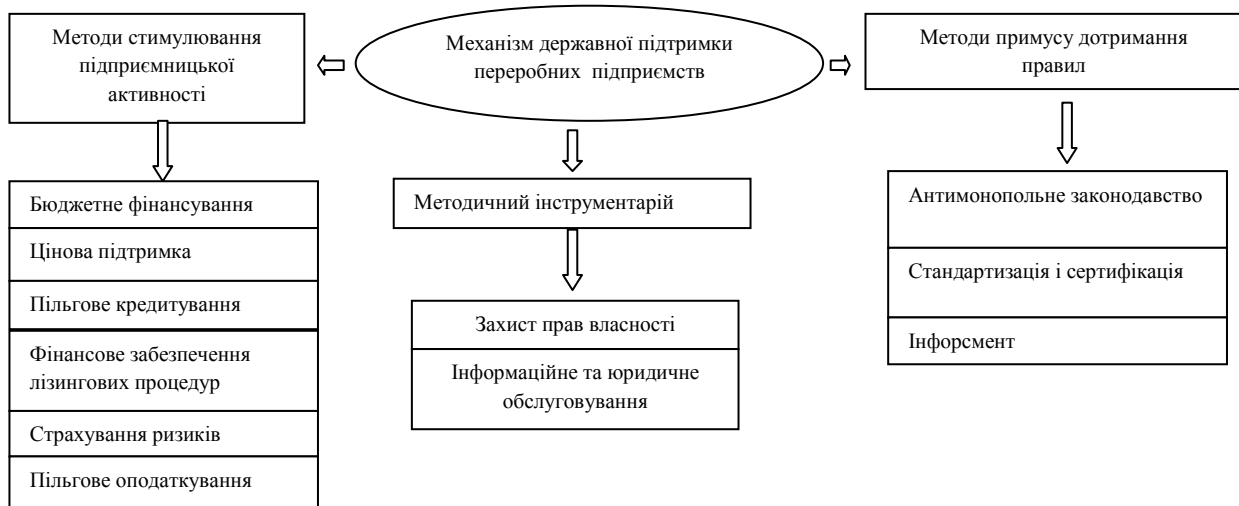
Методи стимулювання підприємницької активності

Механізм державної підтримки переробних підприємств

Методи примусу дотримання правил

Бюджетне фінансування

Цінова підтримка

Пільгове кредитування

Фінансове забезпечення лізингових процедур

Страхування ризиків

Пільгове оподаткування

Методичний інструментарій

Захист прав власності

Інформаційне та юридичне обслуговування

Антимонопольне законодавство

Стандартизація і сертифікація

Інфорсмент